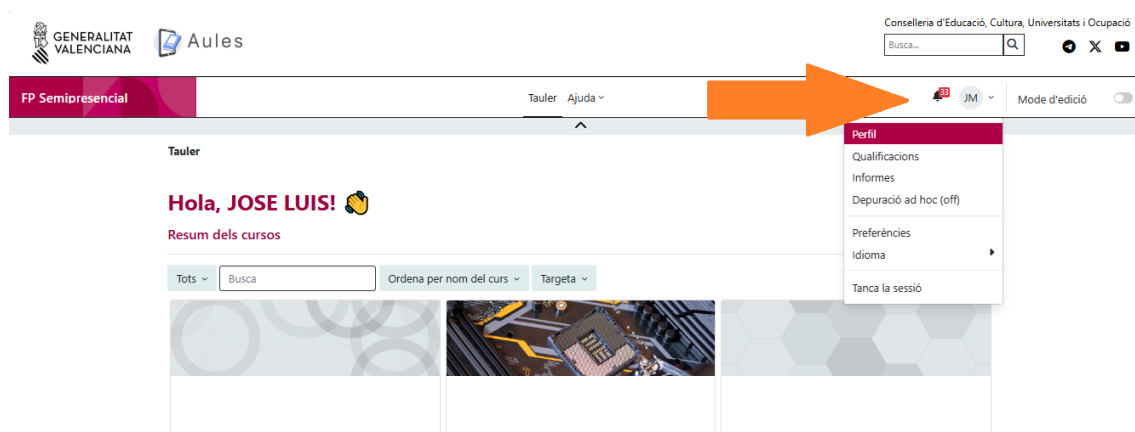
GENERALITAT VALENCIANA

Aules

Conselleria d'Educació, Cultura, Universitats i Ocupació

Busca...

FP Semipresencial

Tauler Ajuda

33

JM

Mode d'edició

Perfil
Qualificacions
Informes
Depuració ad hoc (off)
Preferències
Idioma
Tanca la sessió

Tauler

Hola, JOSE LUIS! 👋

Resum dels cursos

Tots

Busca

Ordena per nom del curs

Targeta